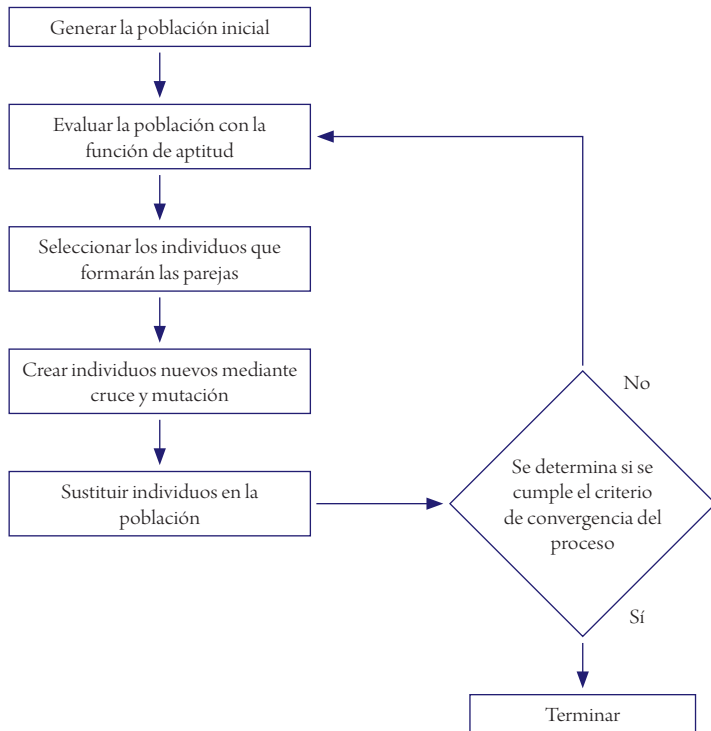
Generar la población inicial

Evaluar la población con la función de aptitud

Seleccionar los individuos que formarán las parejas

Crear individuos nuevos mediante cruce y mutación

Sustituir individuos en la población

No

Se determina si se cumple el criterio de convergencia del proceso

Sí

Terminar